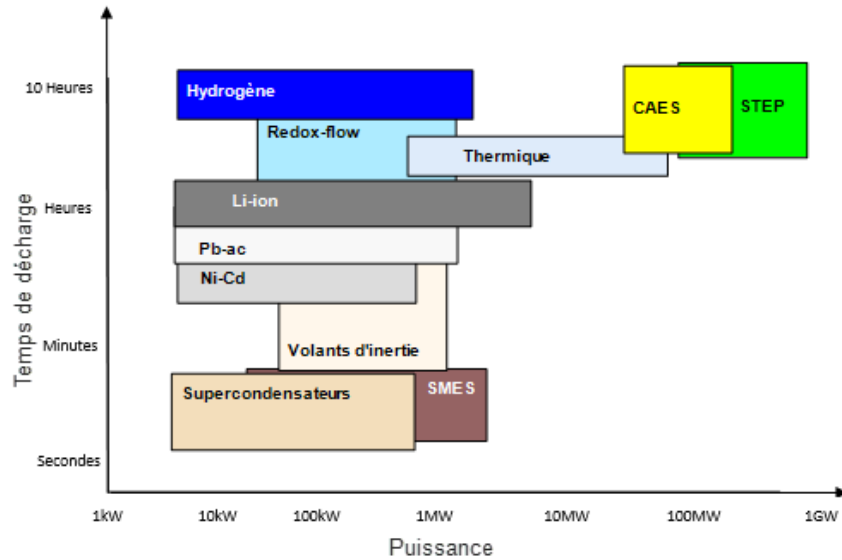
Temps de décharge

10 Heures

Heures

Minutes

Secondes

Hydrogène

Redox-flow

Thermique

CAES

STEP

Li-ion

Pb-ac

Ni-Cd

Volants d'inertie

Supercondensateurs

SMES

1kW 10kW 100kW 1MW 10MW 100MW 1GW

Puissance